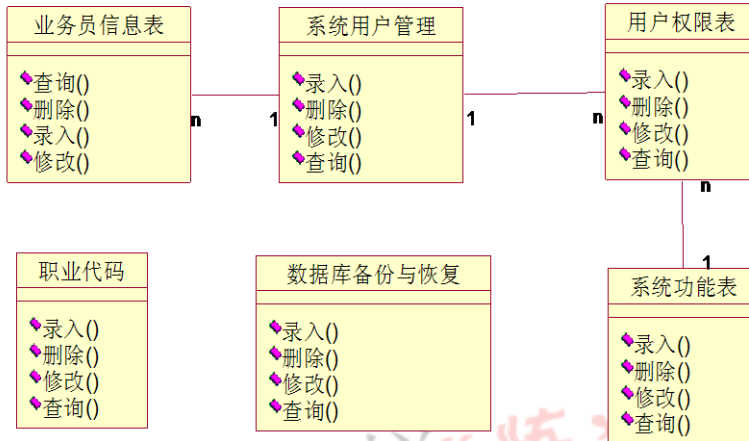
业务员信息表

查询()
删除()
录入()
修改()

n 1

系统用户管理

录入()
删除()
修改()
查询()

1 n

用户权限表

录入()
删除()
修改()
查询()

n

1

职业代码

录入()
删除()
修改()
查询()

数据库备份与恢复

录入()
删除()
修改()
查询()

系统功能表

录入()
删除()
修改()
查询()